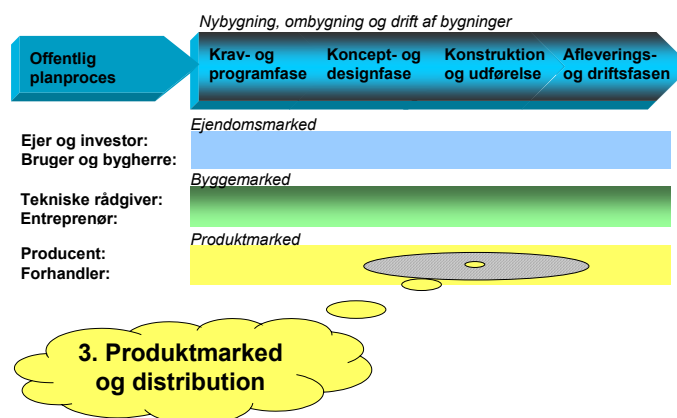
Nybygning, ombygning og drift af bygninger

Offentlig planproces

Krav- og programfase

Koncept- og designfase

Konstruktion og udførelse

Afleverings- og driftsfasen

Ejer og investor:
Bruger og bygherre:

Ejendomsmarked

Tekniske rådgiver:
Entreprenør:

Byggemarked

Producent:
Forhandler:

Produktmarked

3. Produktmarked og distribution